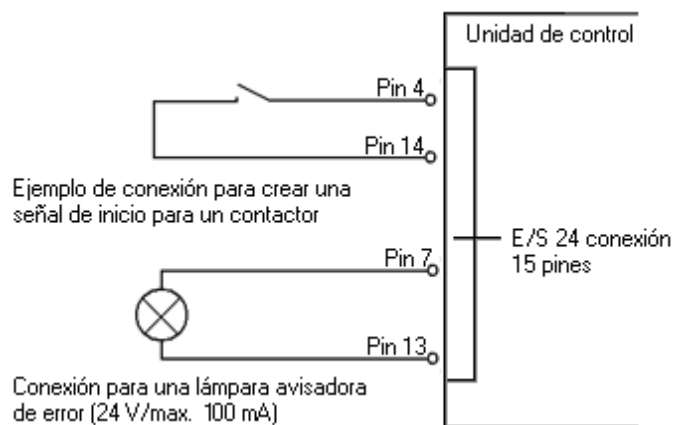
Unidad de control

Pin 4

Pin 14

Ejemplo de conexión para crear una señal de inicio para un contactor

E/S 24 conexión 15 pines

Pin 7

Pin 13

Conexión para una lámpara avisadora de error (24 V/max. 100 mA)